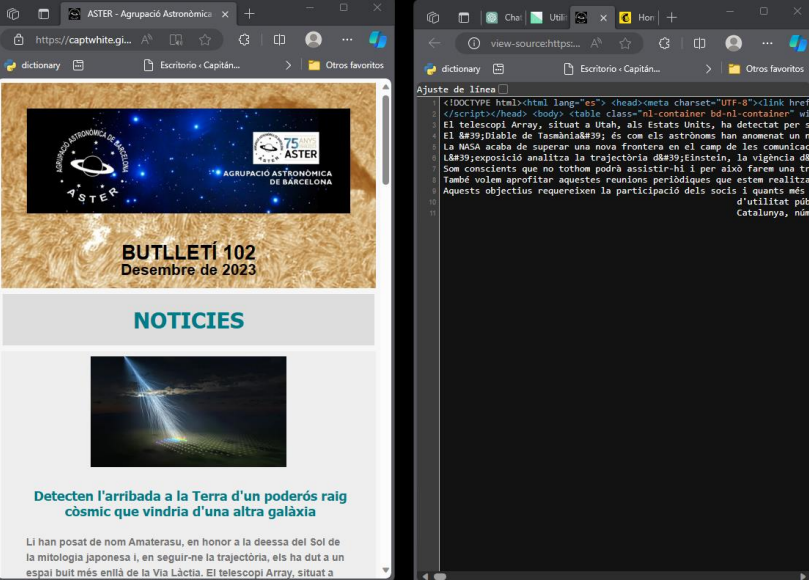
ASTER - Agrupació Astronòmica

https://captwhite.gi...

dictionary

Escritorio ‹ Capitán...

Otros favoritos

AGRUPACIÓ ASTRONÒMICA DE BARCELONA ASTER

75 ANYS ASTER

AGRUPACIÓ ASTRONÒMICA DE BARCELONA

BUTLLETÍ 102
Desembre de 2023

NOTICIES

Detecten l'arribada a la Terra d'un poderós raig còsmic que vindria d'una altra galàxia

Li han posat de nom Amaterasu, en honor a la deessa del Sol de la mitologia japonesa i, en seguir-ne la trajectòria, els ha dut a un espai buit més enllà de la Via Làctia. El telescopi Array, situat a

Chat

Utili

Hon

view-source:https:...

dictionary

Escritorio ‹ Capitán...

Otros favoritos

Ajuste de línea

1 <!DOCTYPE html><html lang="es"> <head><meta charset="UTF-8"><link href
2 </script></head> <body> <table class="nl-container bd-nl-container" wi
3 El telescopi Array, situat a Utah, als Estats Units, ha detectat per s
4 El &#39;Diable de Tasmània&#39; és com els astrònoms han anomenat un n
5 La NASA acaba de superar una nova frontera en el camp de les comunicac
6 L&#39;exposició analitza la trajectòria d&#39;Einstein, la vigència d&
7 Som conscients que no tothom podrà assistir-hi i per això farem una tr
8 També volem aprofitar aquestes reunions periòdiques que estem realitza
9 Aquests objectius requereixen la participació dels socis i quants més
10 d'utilitat púb
11 Catalunya, núm